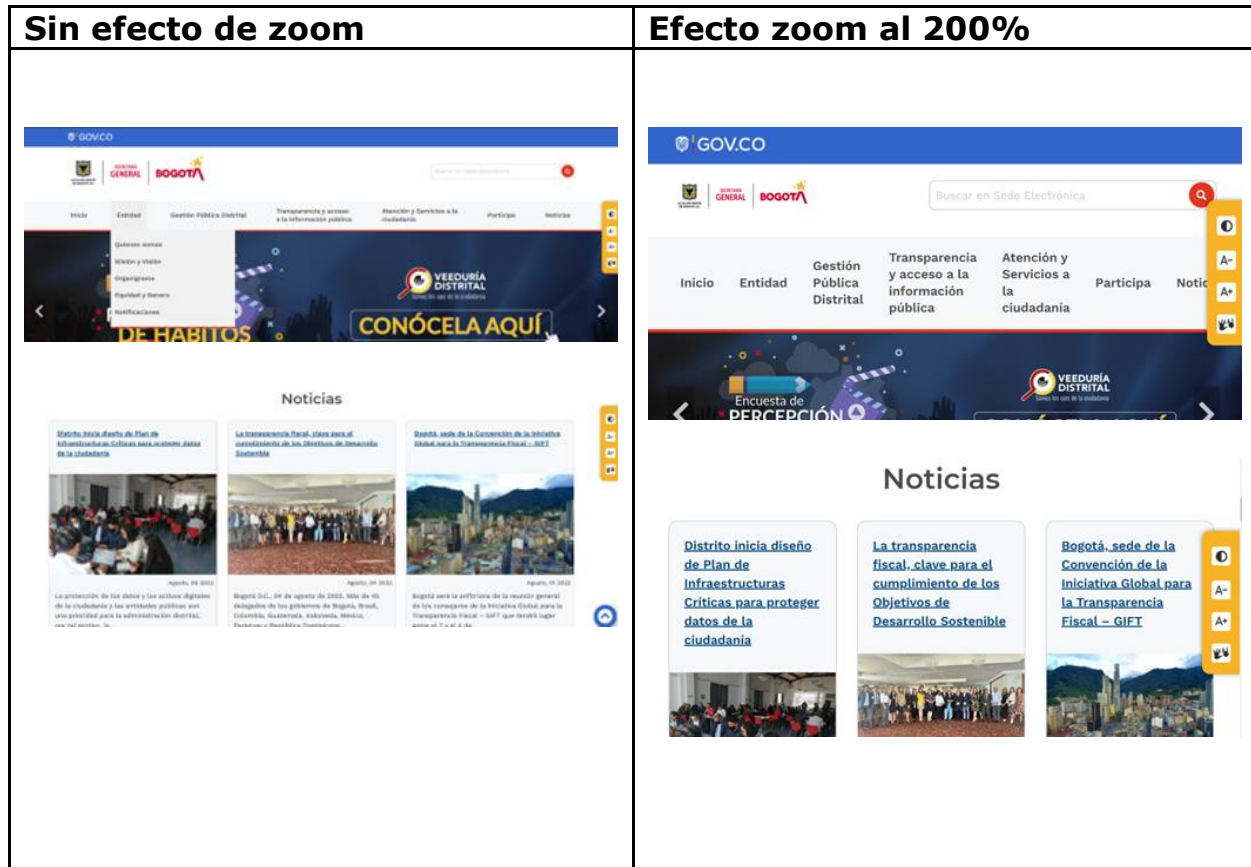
| Sin efecto de zoom | Efecto zoom al 200% |
|---|---|
| GOV.CO<br>SECRETARÍA GENERAL \| BOGOTÁ<br>Buscar en Sede Electrónica<br>Inicio Entidad Gestión Pública Distrital Transparencia y acceso a la información pública Atención y Servicios a la ciudadanía Participa Noticias<br>Quiénes somos<br>Misión y Visión<br>Organigrama<br>Equidad y Género<br>Notificaciones<br>VEEDURÍA DISTRITAL<br>DE HÁBITOS<br>CONÓCELA AQUÍ<br>Noticias<br>Distrito inicia diseño de Plan de Infraestructuras Críticas para proteger datos de la ciudadanía<br>La transparencia fiscal, clave para el cumplimiento de los Objetivos de Desarrollo Sostenible<br>Bogotá, sede de la Convención de la Iniciativa Global para la Transparencia Fiscal – GIFT<br>Agosto, 04 2022<br>La protección de los datos y los activos digitales de la ciudadanía y las entidades públicas son una prioridad para la administración distrital, por tal motivo, la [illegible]<br>Agosto, 04 2022<br>Bogotá D.C., 04 de agosto de 2022. Más de 40 delegados de los gobiernos de Bogotá, Brasil, Colombia, Guatemala, Indonesia, México, Paraguay y República Dominicana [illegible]<br>Agosto, 01 2022<br>Bogotá será la anfitriona de la reunión general de los consejeros de la Iniciativa Global para la Transparencia Fiscal – GIFT que tendrá lugar entre el 2 y el 4 de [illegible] | GOV.CO<br>SECRETARÍA GENERAL \| BOGOTÁ<br>Buscar en Sede Electrónica<br>Inicio Entidad Gestión Pública Distrital Transparencia y acceso a la información pública Atención y Servicios a la ciudadanía Participa Notic<br>A- A+<br>VEEDURÍA DISTRITAL<br>Encuesta de PERCEPCIÓN<br>Noticias<br>Distrito inicia diseño de Plan de Infraestructuras Críticas para proteger datos de la ciudadanía<br>La transparencia fiscal, clave para el cumplimiento de los Objetivos de Desarrollo Sostenible<br>Bogotá, sede de la Convención de la Iniciativa Global para la Transparencia Fiscal – GIFT<br>A- A+ |